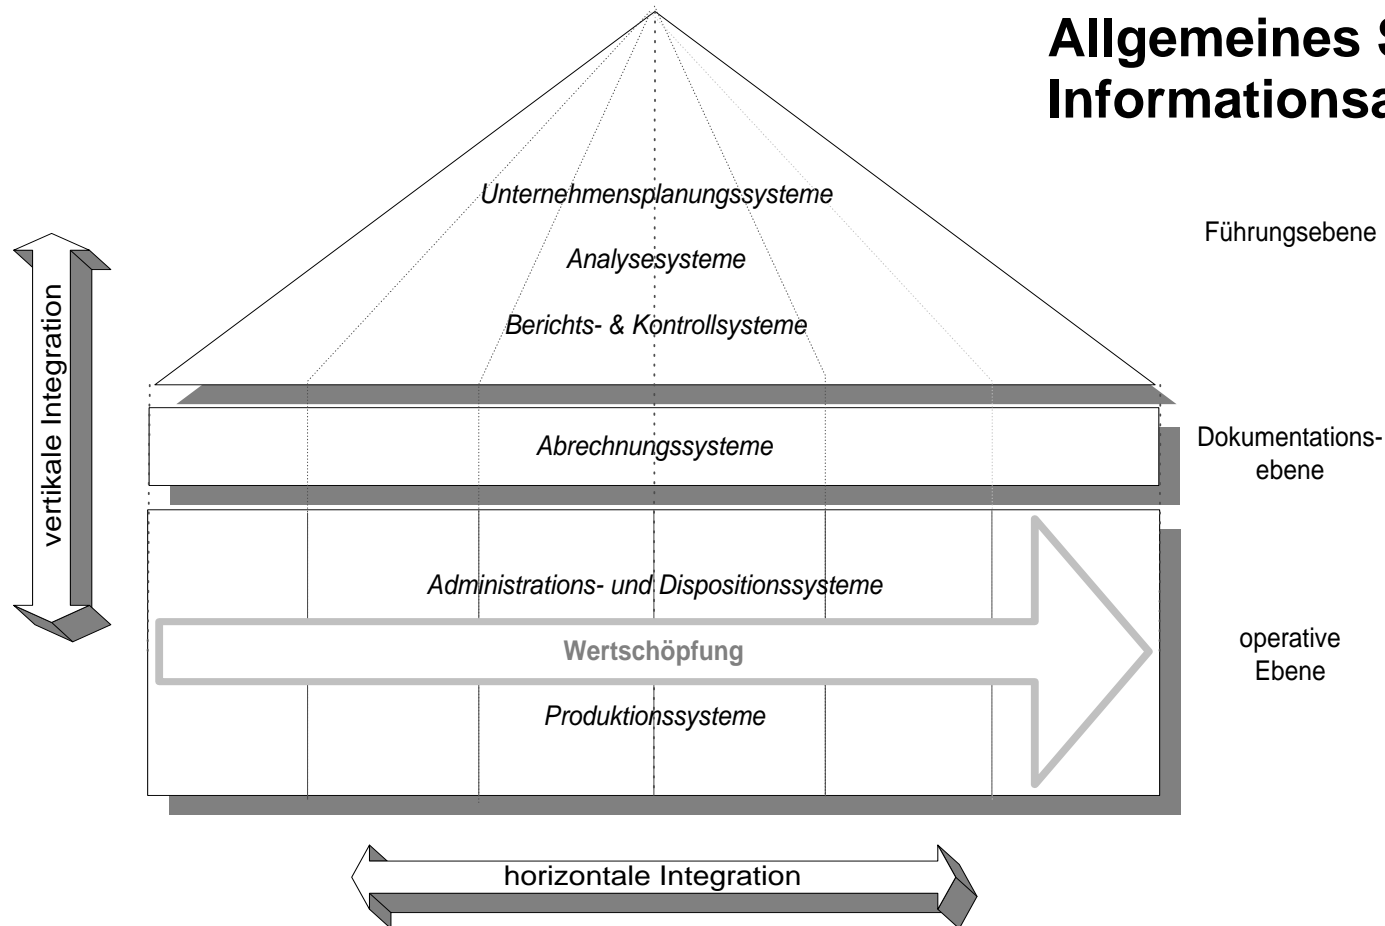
Allgemeines S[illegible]
Informationsa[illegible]

Unternehmensplanungssysteme

Analysesysteme

Berichts- & Kontrollsysteme

Führungsebene

vertikale Integration

Abrechnungssysteme

Dokumentationsebene

Administrations- und Dispositionssysteme

Wertschöpfung

Produktionssysteme

operative Ebene

horizontale Integration